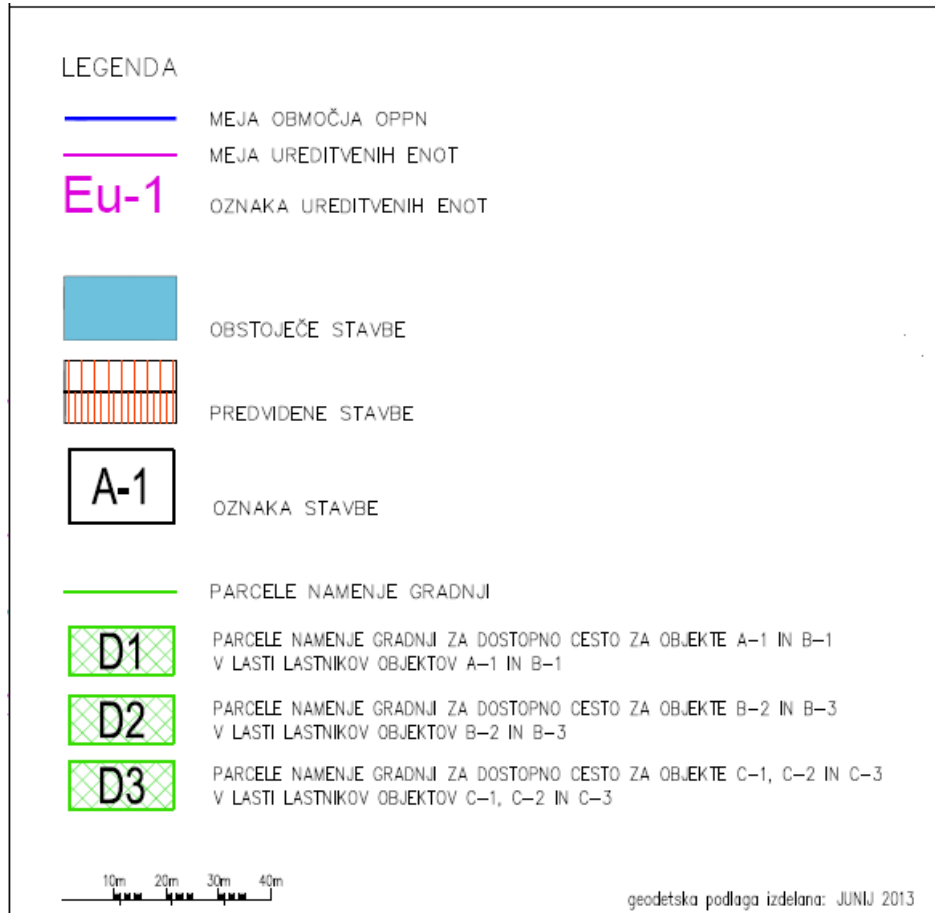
LEGENDA

MEJA OBMOČJA OPPN

MEJA UREDITVENIH ENOT

Eu-1

OZNAKA UREDITVENIH ENOT

OBSTOJEČE STAVBE

PREDVIDENE STAVBE

A-1

OZNAKA STAVBE

PARCELE NAMENJE GRADNJI

D1

PARCELE NAMENJE GRADNJI ZA DOSTOPNO CESTO ZA OBJEKTE A–1 IN B–1 V LASTI LASTNIKOV OBJEKTOV A–1 IN B–1

D2

PARCELE NAMENJE GRADNJI ZA DOSTOPNO CESTO ZA OBJEKTE B–2 IN B–3 V LASTI LASTNIKOV OBJEKTOV B–2 IN B–3

D3

PARCELE NAMENJE GRADNJI ZA DOSTOPNO CESTO ZA OBJEKTE C–1, C–2 IN C–3 V LASTI LASTNIKOV OBJEKTOV C–1, C–2 IN C–3

10m 20m 30m 40m

geodetska podlaga izdelana: JUNIJ 2013